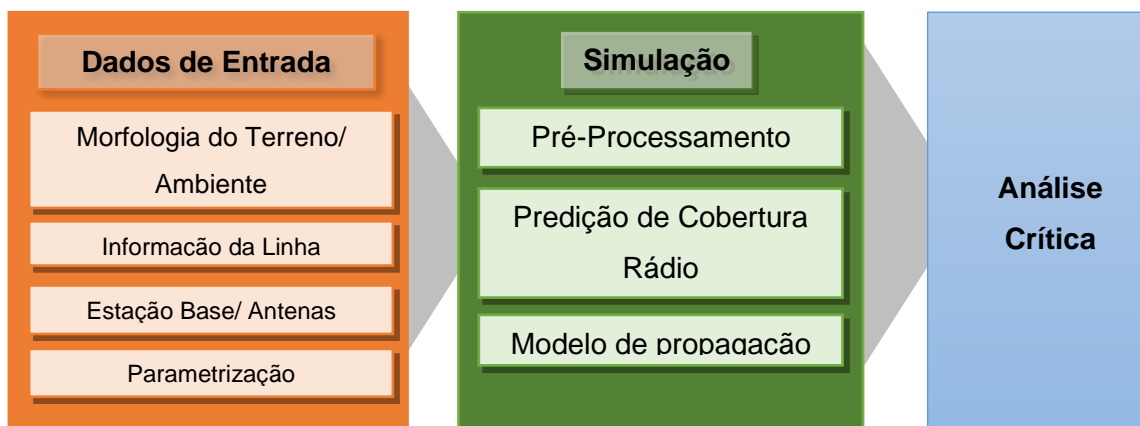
Dados de Entrada

Morfologia do Terreno/ Ambiente

Informacão da Linha

Estação Base/ Antenas

Parametrização

Simulação

Pré-Processamento

Predição de Cobertura Rádio

Modelo de propagação

Análise Crítica